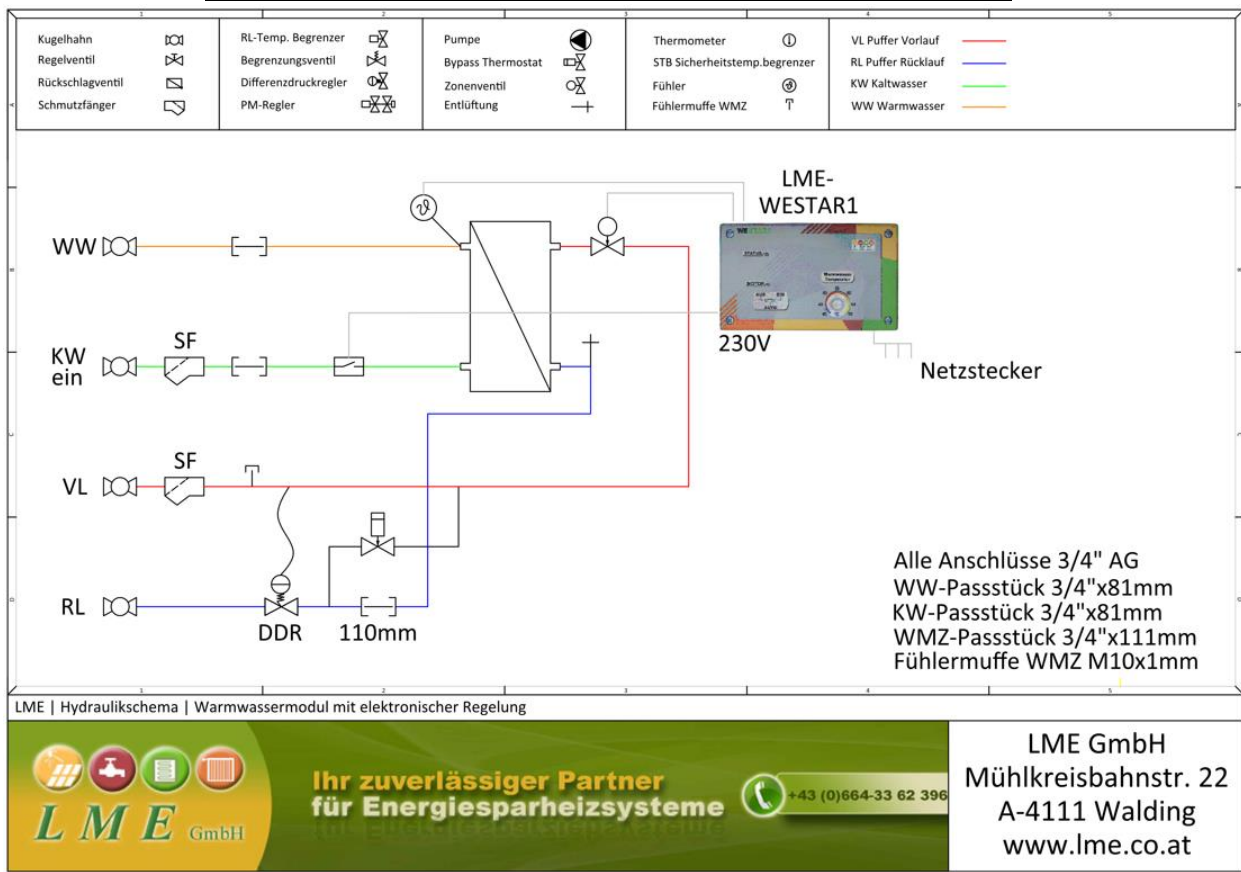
| | | | | |
|---|---|---|---|---|
| Kugelhahn | RL-Temp. Begrenzer | Pumpe | Thermometer | VL Puffer Vorlauf |
| Regelventil | Begrenzungsventil | Bypass Thermostat | STB Sicherheitstemp.begrenzer | RL Puffer Rücklauf |
| Rückschlagventil | Differenzdruckregler | Zonenventil | Fühler | KW Kaltwasser |
| Schmutzfänger | PM-Regler | Entlüftung | Fühlermuffe WMZ | WW Warmwasser |

LME-WESTAR1

WW

KW ein

SF

230V

Netzstecker

SF

VL

RL

DDR

110mm

Alle Anschlüsse 3/4" AG
WW-Passstück 3/4"x81mm
KW-Passstück 3/4"x81mm
WMZ-Passstück 3/4"x111mm
Fühlermuffe WMZ M10x1mm

LME | Hydraulikschema | Warmwassermodul mit elektronischer Regelung

LME GmbH

Ihr zuverlässiger Partner
für Energiesparheizsysteme

+43 (0)664-33 62 396

LME GmbH
Mühlkreisbahnstr. 22
A-4111 Walding
www.lme.co.at